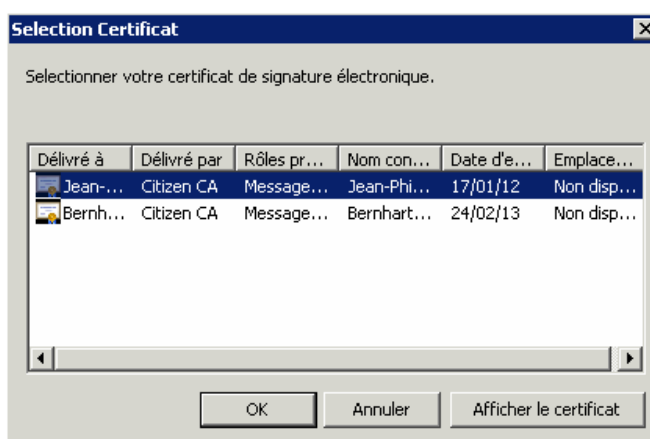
Selection Certificat

Selectionner votre certificat de signature électronique.

| Délivré à | Délivré par | Rôles pr... | Nom con... | Date d'e... | Emplace... |
|---|---|---|---|---|---|
| Jean-... | Citizen CA | Message... | Jean-Phi... | 17/01/12 | Non disp... |
| Bernh... | Citizen CA | Message... | Bernhart... | 24/02/13 | Non disp... |

OK Annuler Afficher le certificat